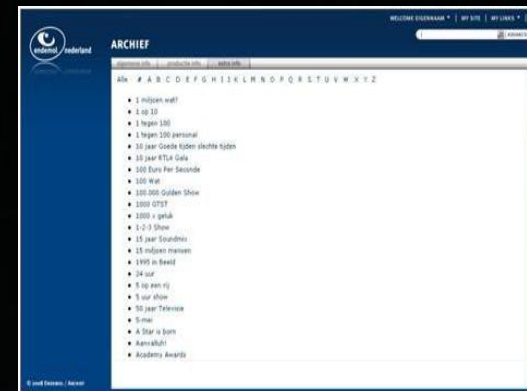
WELCOME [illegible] | MY SITE | MY LINKS

endemol nederland

ARCHIEF

algemene info | productie info | extra info

Alle # A B C D E F G H I J K L M N O P Q R S T U V W X Y Z

- 1 miljoen wat?
- 1 op 10
- 1 tegen 100
- 1 tegen 100 personal
- 10 jaar Goede tijden slechte tijden
- 10 jaar RTL4 Gala
- 100 Euro Per Seconde
- 100 Wat
- 100.000 Gulden Show
- 1000 GTST
- 1000 x geluk
- 1-2-3 Show
- 15 jaar Soundmix
- 15 miljoen mensen
- 1995 in Beeld
- 24 uur
- 5 op een rij
- 5 uur show
- 50 jaar Televisie
- 5-mei
- A Star is born
- Aanvalluh!
- Academy Awards

© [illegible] Endemol / Archief